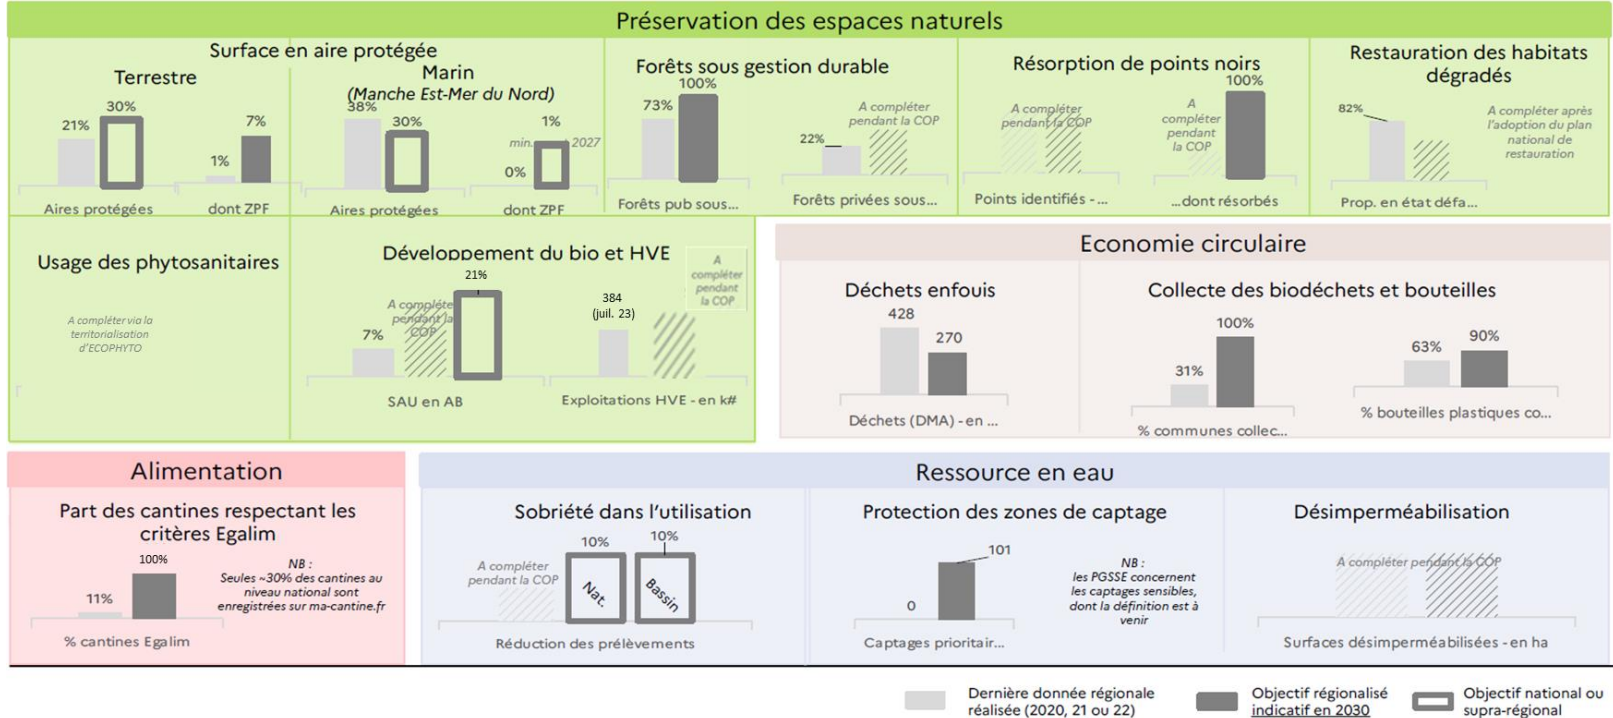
Préservation des espaces naturels

Surface en aire protégée

Terrestre

21%
30%
7%
1%
Aires protégées
dont ZPF

Marin
(Manche Est-Mer du Nord)

38%
30%
1%
min. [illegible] 2027
0%
Aires protégées
dont ZPF

Forêts sous gestion durable

73%
100%
A compléter pendant la COP
22%
Forêts pub sous...
Forêts privées sous...

Résorption de points noirs

A compléter pendant la COP
A compléter pendant la COP
100%
Points identifiés - ...
...dont résorbés

Restauration des habitats dégradés

82%
A compléter après l'adoption du plan national de restauration
Prop. en état défa...

Usage des phytosanitaires

A compléter via la territorialisation d'ECOPHYTO

Développement du bio et HVE

21%
A compléter pendant la COP
7%
384 (juil. 23)
A compléter pendant la COP
SAU en AB
Exploitations HVE - en k#

Economie circulaire

Déchets enfouis

428
270
Déchets (DMA) - en ...

Collecte des biodéchets et bouteilles

100%
31%
63%
90%
% communes collec...
% bouteilles plastiques co...

Alimentation

Part des cantines respectant les critères Egalim

100%
11%
NB : Seules ~30% des cantines au niveau national sont enregistrées sur ma-cantine.fr
% cantines Egalim

Ressource en eau

Sobriété dans l'utilisation

A compléter pendant la COP
10%
10%
Nat.
Bassin
Réduction des prélèvements

Protection des zones de captage

101
0
NB : les PGSSE concernent les captages sensibles, dont la définition est à venir
Captages prioritair...

Désimperméabilisation

A compléter pendant la COP
Surfaces désimperméabilisées - en ha

Dernière donnée régionale réalisée (2020, 21 ou 22)
Objectif régionalisé indicatif en 2030
Objectif national ou supra-régional